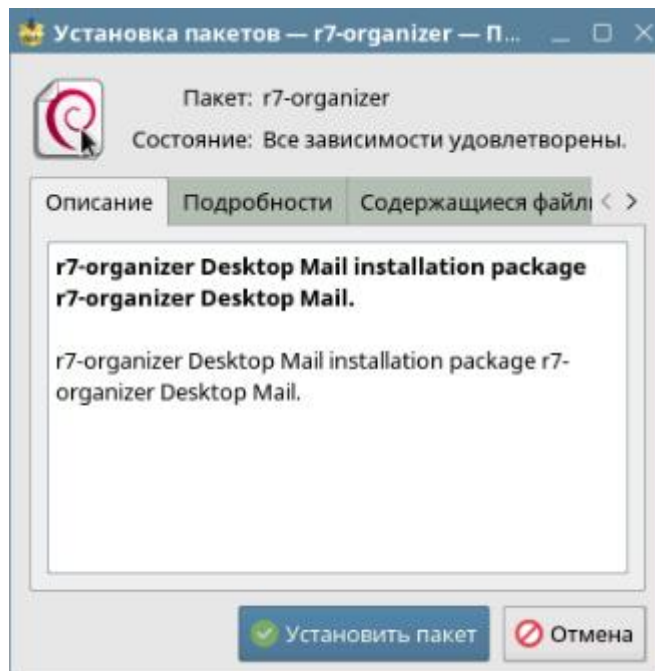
Установка пакетов — r7-organizer — П...

Пакет: r7-organizer

Состояние: Все зависимости удовлетворены.

Описание | Подробности | Содержащиеся файлы

**r7-organizer Desktop Mail installation package r7-organizer Desktop Mail.**

r7-organizer Desktop Mail installation package r7-organizer Desktop Mail.

Установить пакет

Отмена